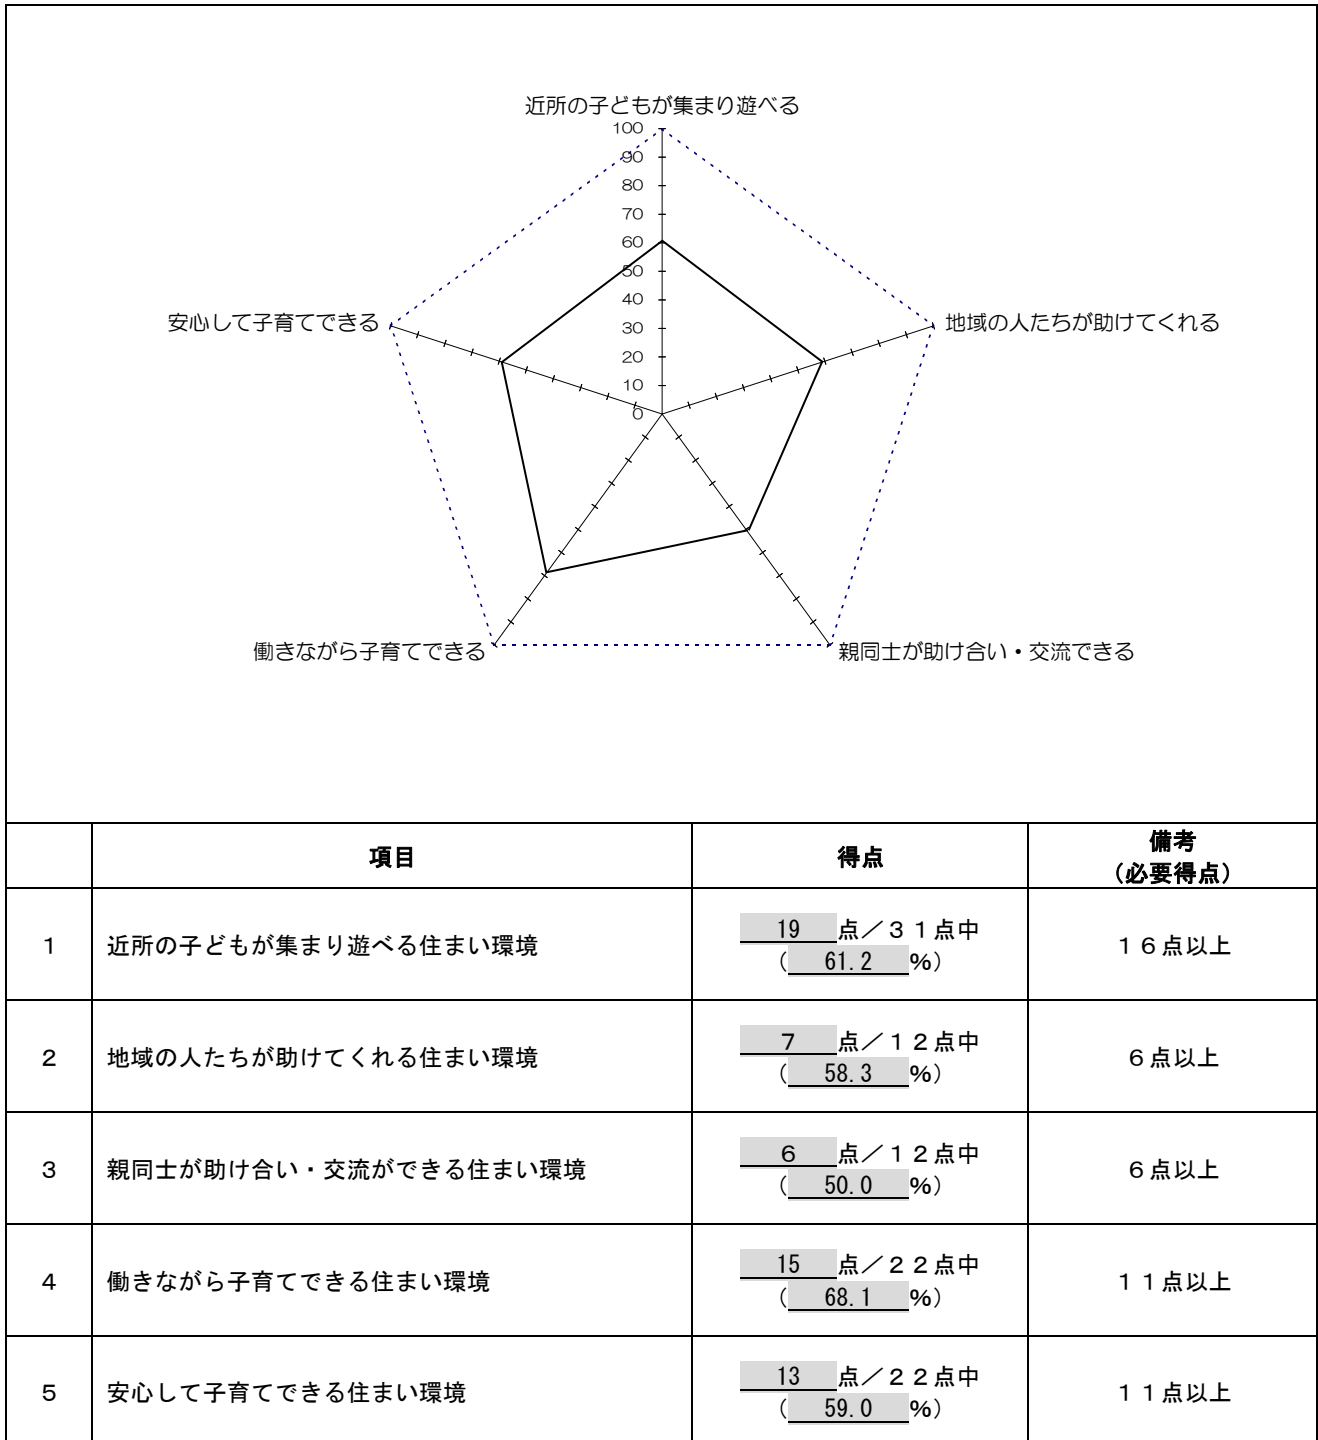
近所の子どもが集まり遊べる

100
90
80
70
60
50
40
30
20
10
0

地域の人たちが助けてくれる

親同士が助け合い・交流できる

働きながら子育てできる

安心して子育てできる

| | 項目 | 得点 | 備考（必要得点） |
|---|---|---|---|
| 1 | 近所の子どもが集まり遊べる住まい環境 | 19 点／３１点中（ 61.2 %） | １６点以上 |
| 2 | 地域の人たちが助けてくれる住まい環境 | 7 点／１２点中（ 58.3 %） | ６点以上 |
| 3 | 親同士が助け合い・交流ができる住まい環境 | 6 点／１２点中（ 50.0 %） | ６点以上 |
| 4 | 働きながら子育てできる住まい環境 | 15 点／２２点中（ 68.1 %） | １１点以上 |
| 5 | 安心して子育てできる住まい環境 | 13 点／２２点中（ 59.0 %） | １１点以上 |